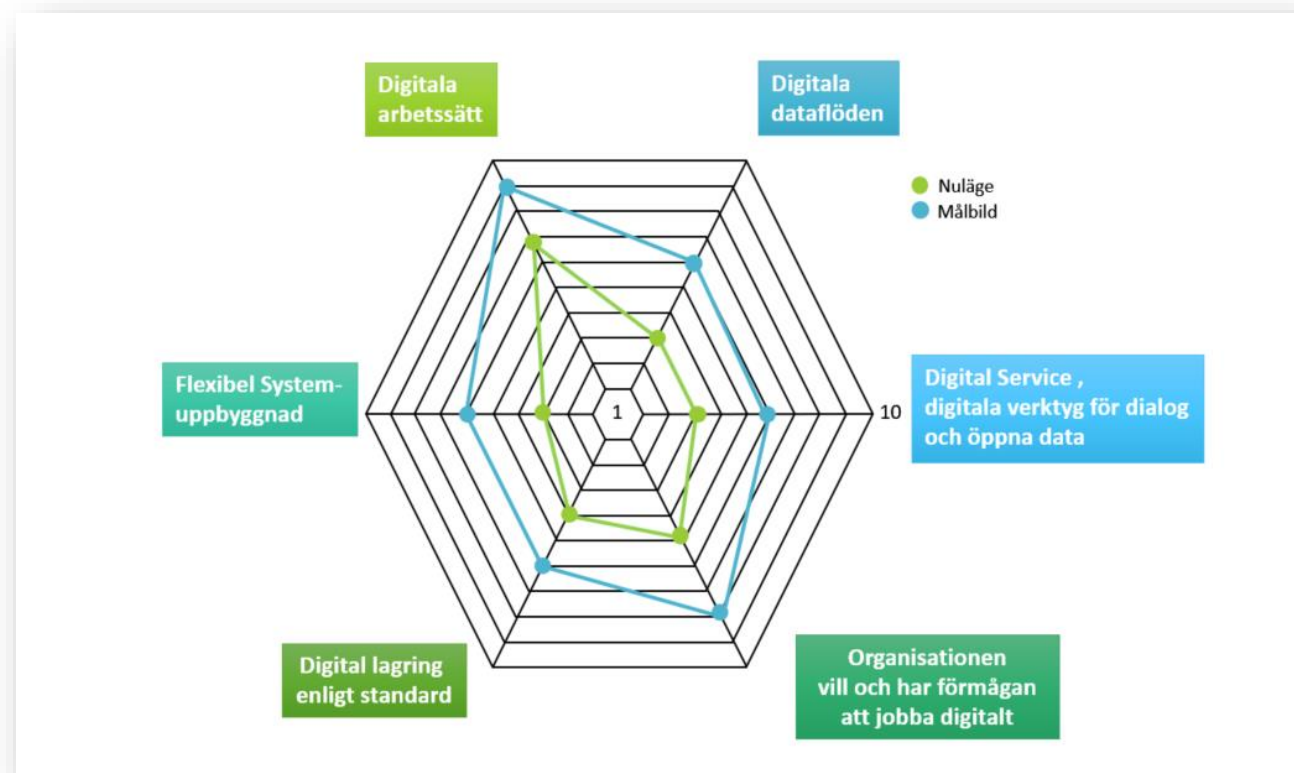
Digitala arbetssätt

Digitala dataflöden

Nuläge
Målbild

Flexibel System-uppbyggnad

1

10

Digital Service , digitala verktyg för dialog och öppna data

Digital lagring enligt standard

Organisationen vill och har förmågan att jobba digitalt